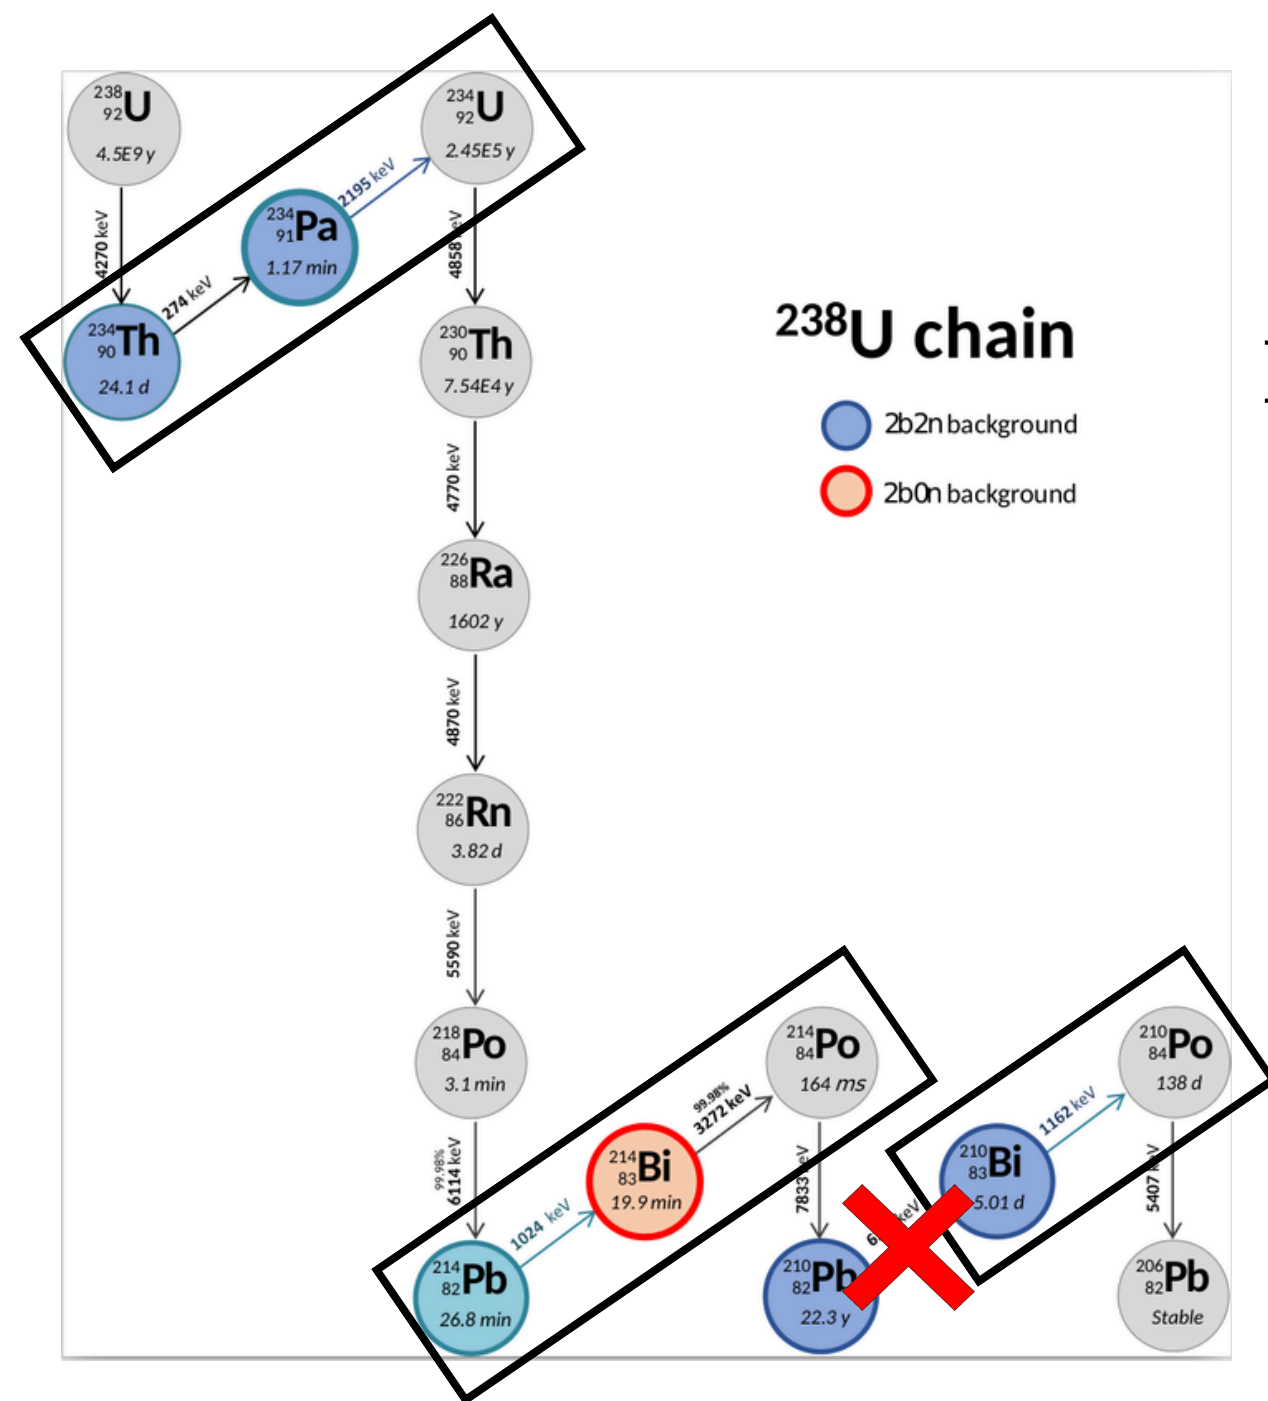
$^{238}_{92}$U
4.5E9 y

4270 keV

$^{234}_{90}$Th
24.1 d

274 keV

$^{234}_{91}$Pa
1.17 min

2195 keV

$^{234}_{92}$U
2.45E5 y

4858 keV

$^{230}_{90}$Th
7.54E4 y

4770 keV

$^{226}_{88}$Ra
1602 y

4870 keV

$^{222}_{86}$Rn
3.82 d

5590 keV

$^{218}_{84}$Po
3.1 min

99.98%
6114 keV

$^{214}_{82}$Pb
26.8 min

1024 keV

$^{214}_{83}$Bi
19.9 min

99.98%
3272 keV

$^{214}_{84}$Po
164 ms

7833 keV

$^{210}_{82}$Pb
22.3 y

6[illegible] keV

$^{210}_{83}$Bi
5.01 d

1162 keV

$^{210}_{84}$Po
138 d

5407 keV

$^{206}_{82}$Pb
Stable

$^{238}$U chain

2b2n background
2b0n background